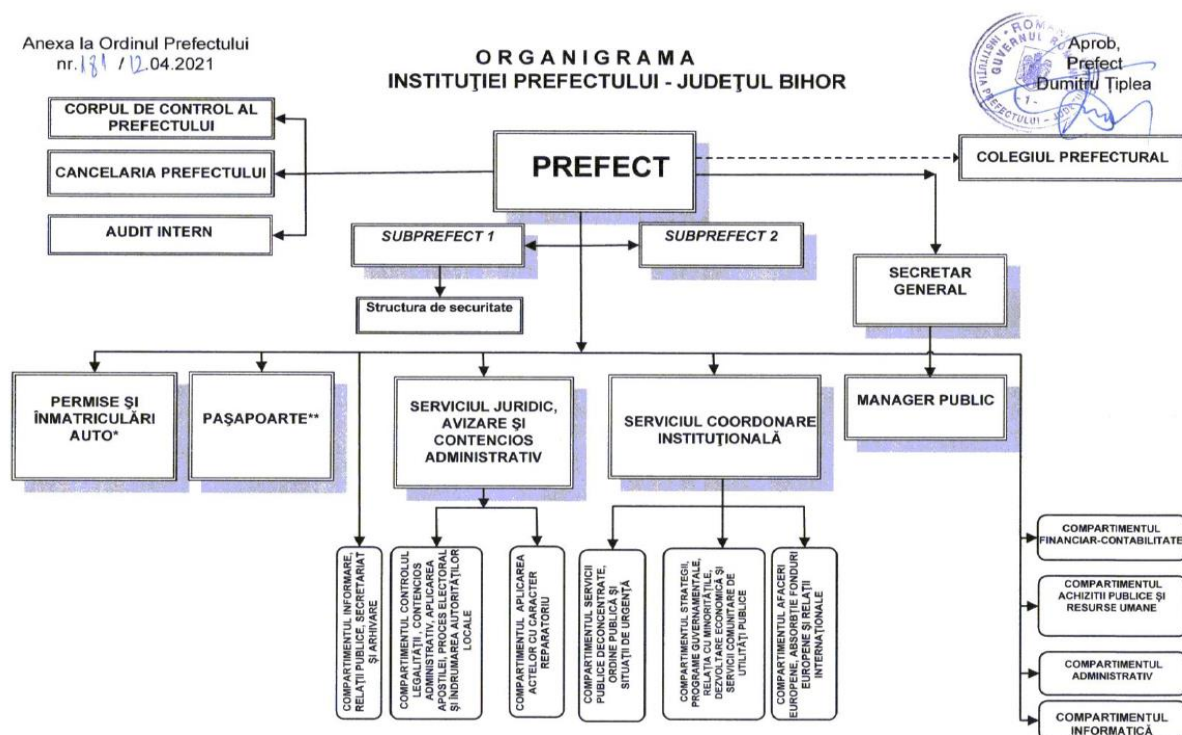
Anexa la Ordinul Prefectului
nr. 181 / 12.04.2021

ORGANIGRAMA
INSTITUŢIEI PREFECTULUI - JUDEŢUL BIHOR

ROMÂNIA
GUVERNUL ROMÂNIEI
INSTITUŢIA PREFECTULUI
JUDEŢUL BIHOR
1

Aprob,
Prefect
Dumitru Ţiplea

CORPUL DE CONTROL AL PREFECTULUI

CANCELARIA PREFECTULUI

AUDIT INTERN

PREFECT

COLEGIUL PREFECTURAL

SUBPREFECT 1

SUBPREFECT 2

SECRETAR GENERAL

Structura de securitate

PERMISE ŞI ÎNMATRICULĂRI AUTO*

PAŞAPOARTE**

SERVICIUL JURIDIC, AVIZARE ŞI CONTENCIOS ADMINISTRATIV

SERVICIUL COORDONARE INSTITUŢIONALĂ

MANAGER PUBLIC

COMPARTIMENTUL INFORMARE, RELAŢII PUBLICE, SECRETARIAT ŞI ARHIVARE

COMPARTIMENTUL CONTROLUL LEGALITĂŢII, CONTENCIOS ADMINISTRATIV, APLICAREA APOSTILEI, PROCES ELECTORAL ŞI ÎNDRUMAREA AUTORITĂŢILOR LOCALE

COMPARTIMENTUL APLICAREA ACTELOR CU CARACTER REPARATORIU

COMPARTIMENTUL SERVICII PUBLICE DECONCENTRATE, ORDINE PUBLICĂ ŞI SITUAŢII DE URGENŢĂ

COMPARTIMENTUL STRATEGII, PROGRAME GUVERNAMENTALE, RELAŢIA CU MINORITĂŢILE, DEZVOLTARE ECONOMICĂ ŞI SERVICII COMUNITARE DE UTILITĂŢI PUBLICE

COMPARTIMENTUL AFACERI EUROPENE, ABSORBŢIE FONDURI EUROPENE ŞI RELAŢII INTERNAŢIONALE

COMPARTIMENTUL FINANCIAR-CONTABILITATE

COMPARTIMENTUL ACHIZIŢII PUBLICE ŞI RESURSE UMANE

COMPARTIMENTUL ADMINISTRATIV

COMPARTIMENTUL INFORMATICĂ